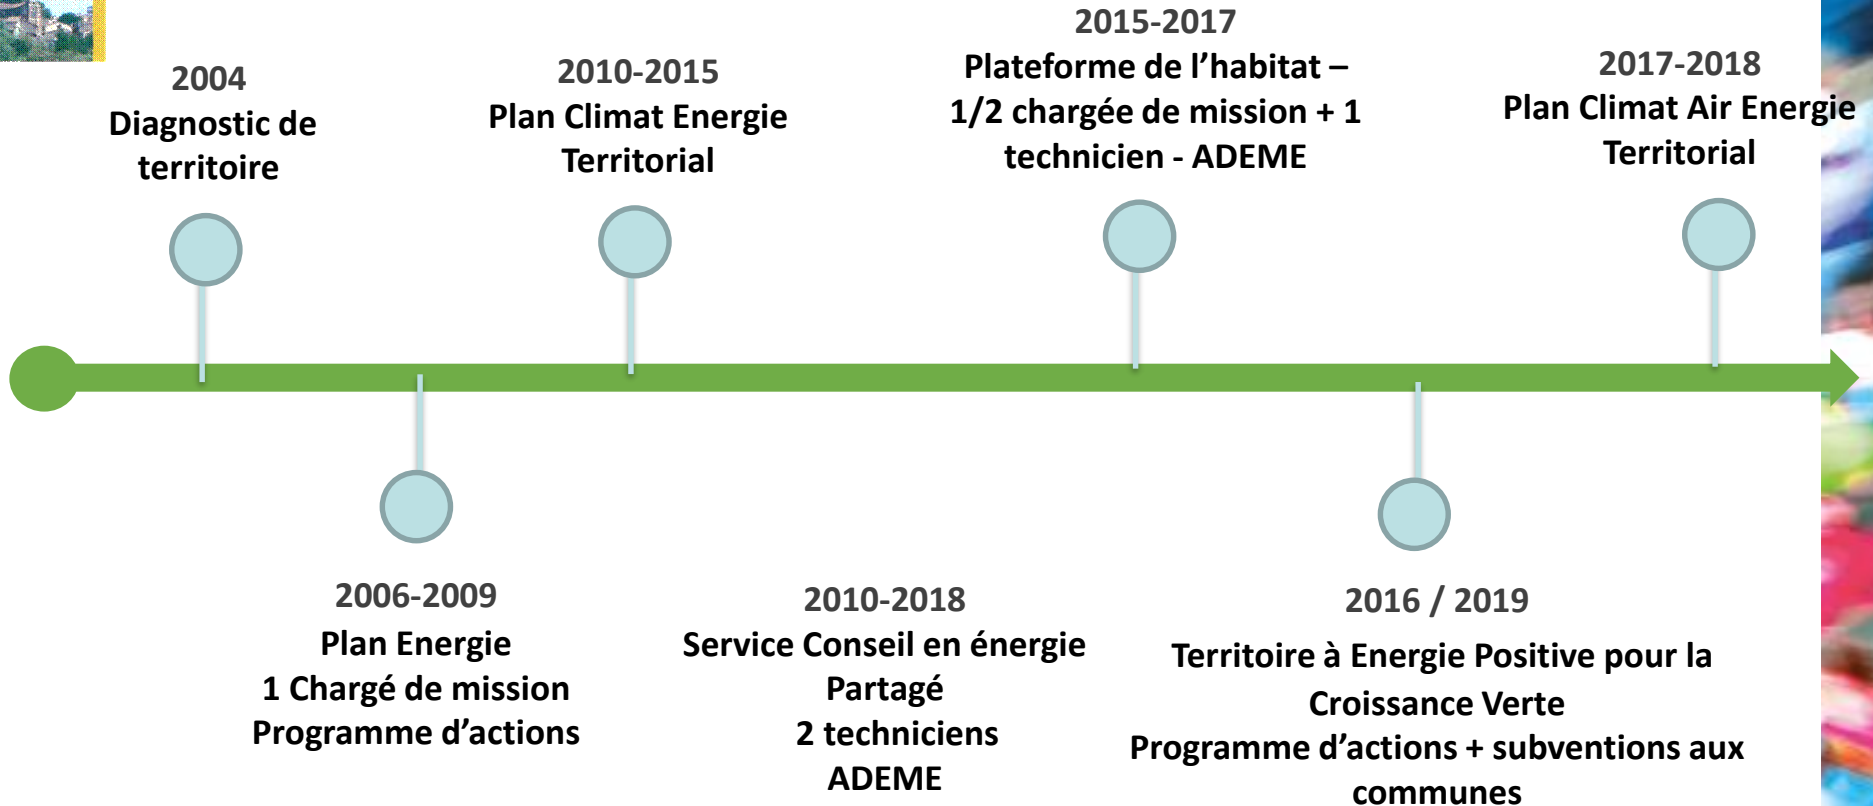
2004
Diagnostic de territoire

2010-2015
Plan Climat Energie Territorial

2015-2017
Plateforme de l'habitat – 1/2 chargée de mission + 1 technicien - ADEME

2017-2018
Plan Climat Air Energie Territorial

2006-2009
Plan Energie
1 Chargé de mission
Programme d'actions

2010-2018
Service Conseil en énergie Partagé
2 techniciens
ADEME

2016 / 2019
Territoire à Energie Positive pour la Croissance Verte
Programme d'actions + subventions aux communes